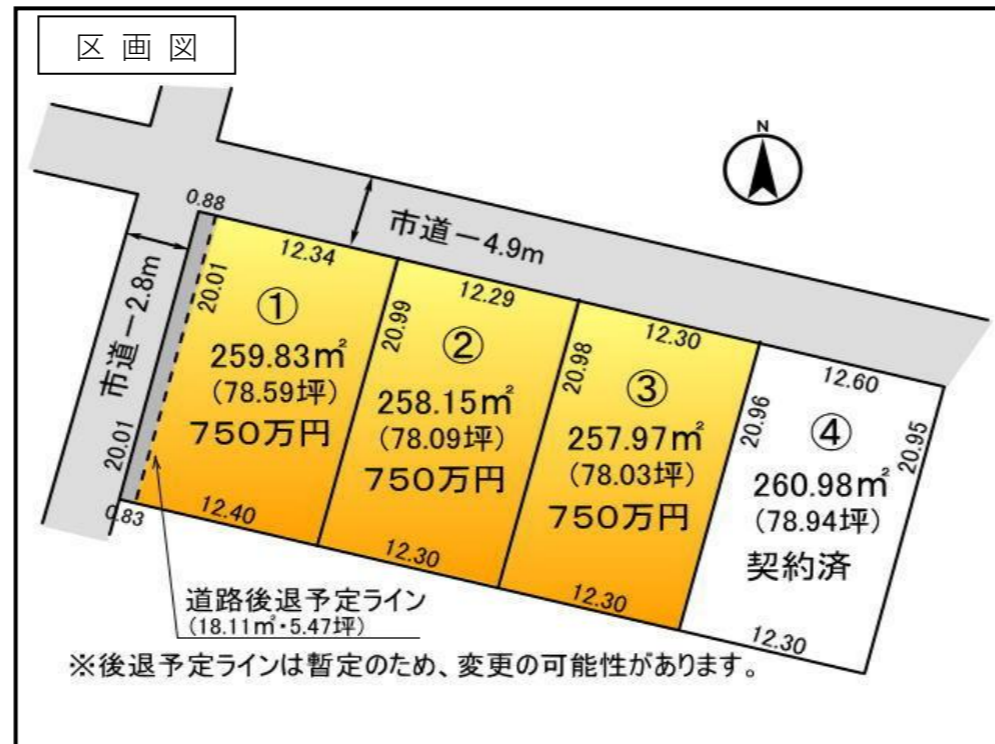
区 画 図

N

市道ー4.9m

市道ー2.8m

0.88

20.01

12.34

① 259.83㎡ (78.59坪) 750万円

20.01

0.83

12.40

12.29

20.99

② 258.15㎡ (78.09坪) 750万円

12.30

12.30

20.98

③ 257.97㎡ (78.03坪) 750万円

12.30

12.60

20.96

④ 260.98㎡ (78.94坪) 契約済

20.95

12.30

道路後退予定ライン (18.11㎡・5.47坪)

※後退予定ラインは暫定のため、変更の可能性があります。